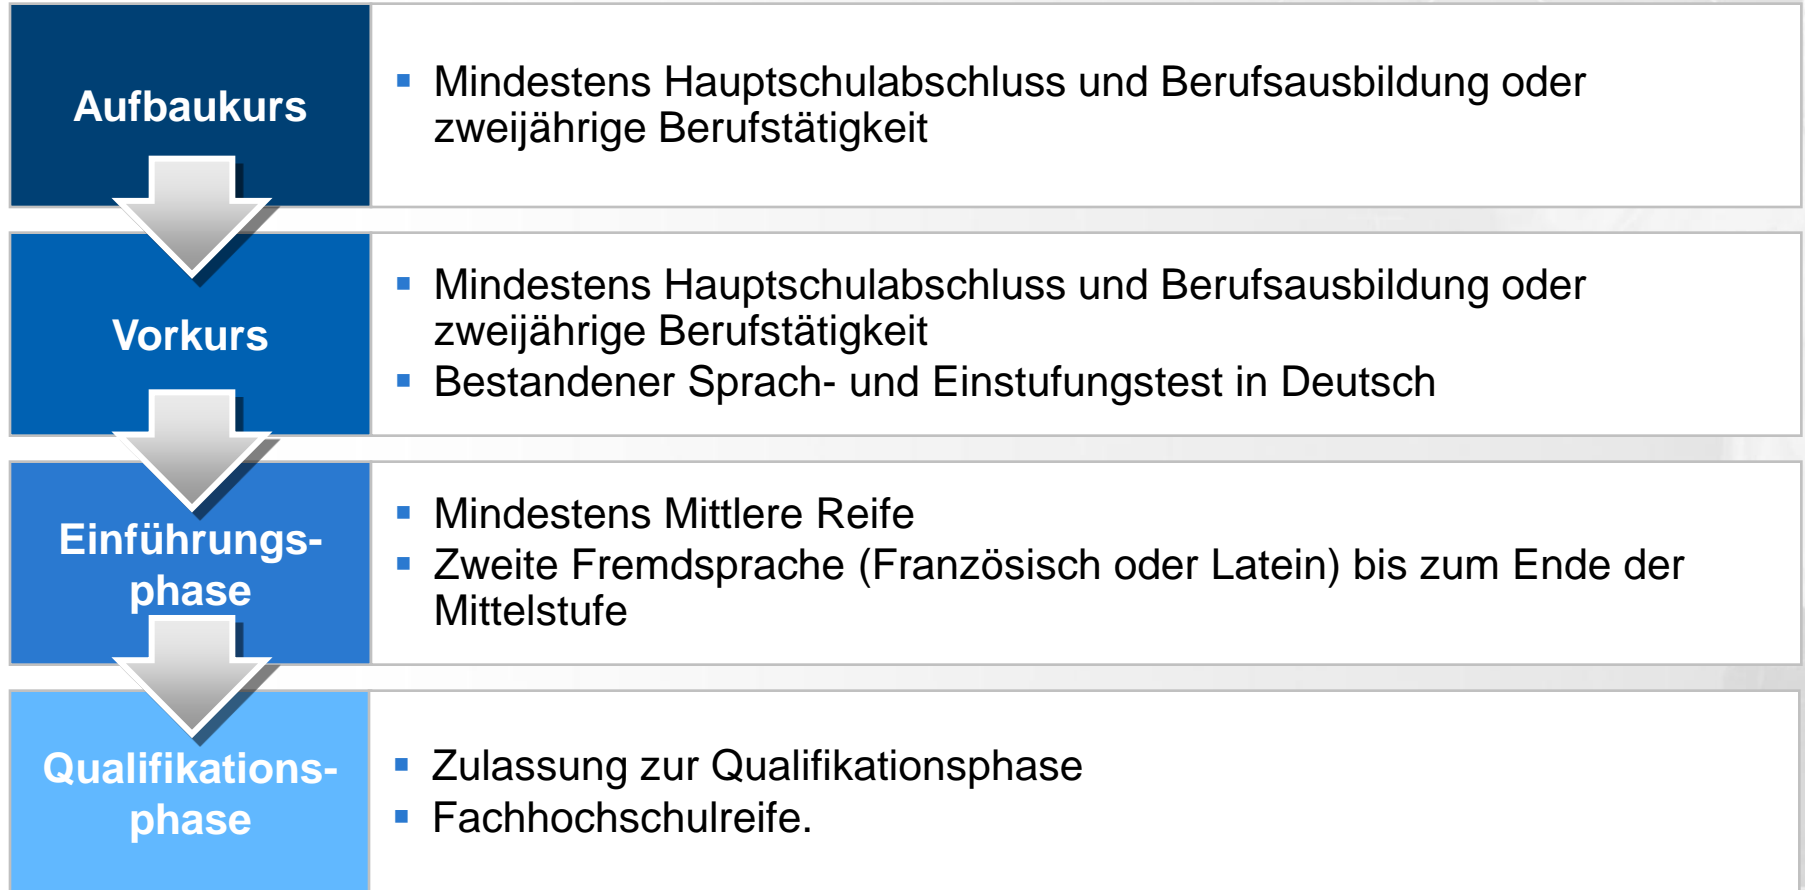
Aufbaukurs

- Mindestens Hauptschulabschluss und Berufsausbildung oder zweijährige Berufstätigkeit

Vorkurs

- Mindestens Hauptschulabschluss und Berufsausbildung oder zweijährige Berufstätigkeit
- Bestandener Sprach- und Einstufungstest in Deutsch

Einführungs-phase

- Mindestens Mittlere Reife
- Zweite Fremdsprache (Französisch oder Latein) bis zum Ende der Mittelstufe

Qualifikations-phase

- Zulassung zur Qualifikationsphase
- Fachhochschulreife.